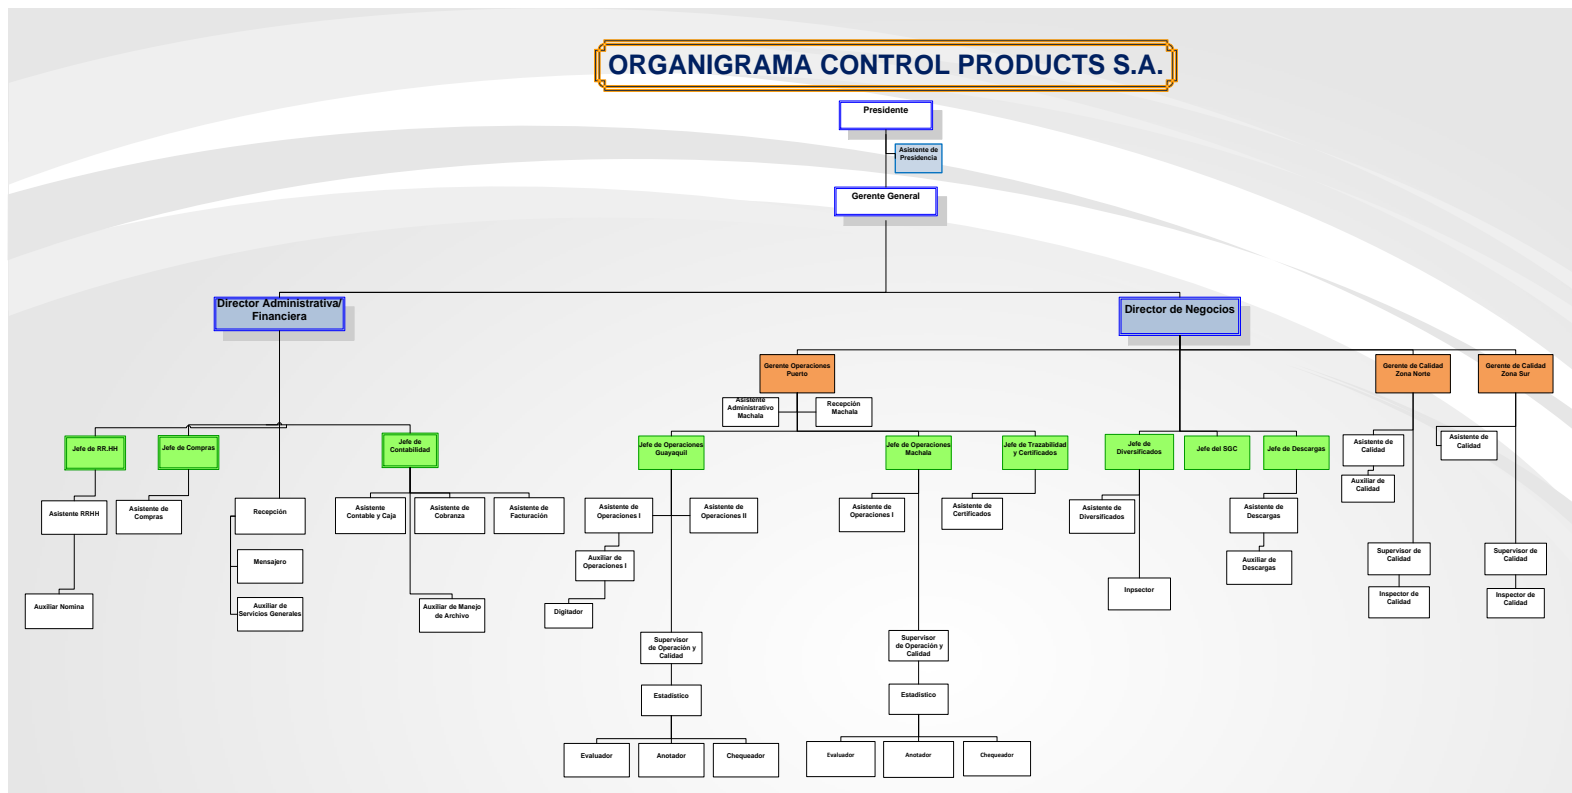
ORGANIGRAMA CONTROL PRODUCTS S.A.

Presidente

Asistente de Presidencia

Gerente General

Director Administrativa/ Financiera

Director de Negocios

Jefe de RR.HH

Jefe de Compras

Jefe de Contabilidad

Asistente RRHH

Asistente de Compras

Recepción

Asistente Contable y Caja

Asistente de Cobranza

Asistente de Facturación

Mensajero

Auxiliar de Servicios Generales

Auxiliar de Manejo de Archivo

Auxiliar Nomina

Gerente Operaciones Puerto

Asistente Administrativo Machala

Recepción Machala

Jefe de Operaciones Guayaquil

Jefe de Operaciones Machala

Jefe de Trazabilidad y Certificados

Asistente de Operaciones I

Asistente de Operaciones II

Auxiliar de Operaciones I

Digitador

Supervisor de Operación y Calidad

Estadístico

Evaluador

Anotador

Chequeador

Asistente de Operaciones I

Asistente de Certificados

Supervisor de Operación y Calidad

Estadístico

Evaluador

Anotador

Chequeador

Jefe de Diversificados

Jefe del SGC

Jefe de Descargas

Asistente de Diversificados

Inspector

Asistente de Descargas

Auxiliar de Descargas

Gerente de Calidad Zona Norte

Asistente de Calidad

Auxiliar de Calidad

Supervisor de Calidad

Inspector de Calidad

Gerente de Calidad Zona Sur

Asistente de Calidad

Supervisor de Calidad

Inspector de Calidad